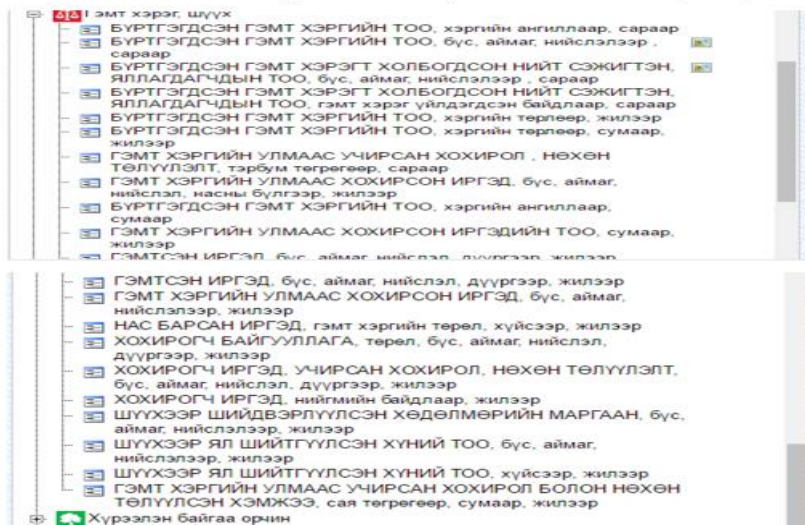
Гэмт хэрэг, шүүх
БҮРТГЭГДСЭН ГЭМТ ХЭРГИЙН ТОО, хэргийн ангиллаар, сараар
БҮРТГЭГДСЭН ГЭМТ ХЭРГИЙН ТОО, бүс, аймаг, нийслэлээр ,сараар
БҮРТГЭГДСЭН ГЭМТ ХЭРЭГТ ХОЛБОГДСОН НИЙТ СЭЖИГТЭН, ЯЛЛАГДАГЧДЫН ТОО, бүс, аймаг, нийслэлээр , сараар
БҮРТГЭГДСЭН ГЭМТ ХЭРЭГТ ХОЛБОГДСОН НИЙТ СЭЖИГТЭН, ЯЛЛАГДАГЧДЫН ТОО, гэмт хэрэг үйлдэгдсэн байдлаар, сараар
БҮРТГЭГДСЭН ГЭМТ ХЭРГИЙН ТОО, хэргийн төрлөөр, жилээр
БҮРТГЭГДСЭН ГЭМТ ХЭРГИЙН ТОО, хэргийн төрлөөр, сумаар, жилээр
ГЭМТ ХЭРГИЙН УЛМААС УЧИРСАН ХОХИРОЛ , НӨХӨН ТӨЛҮҮЛЭЛТ, тэрбум төгрөгөөр, сараар
ГЭМТ ХЭРГИЙН УЛМААС ХОХИРСОН ИРГЭД, бүс, аймаг, нийслэл, насны бүлгээр, жилээр
БҮРТГЭГДСЭН ГЭМТ ХЭРГИЙН ТОО, хэргийн ангиллаар, сумаар
ГЭМТ ХЭРГИЙН УЛМААС ХОХИРСОН ИРГЭДИЙН ТОО, сумаар, жилээр
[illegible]

ГЭМТСЭН ИРГЭД, бүс, аймаг, нийслэл, дүүргээр, жилээр
ГЭМТ ХЭРГИЙН УЛМААС ХОХИРСОН ИРГЭД, бүс, аймаг, нийслэлээр, жилээр
НАС БАРСАН ИРГЭД, гэмт хэргийн төрөл, хүйсээр, жилээр
ХОХИРОГЧ БАЙГУУЛЛАГА, төрөл, бүс, аймаг, нийслэл, дүүргээр, жилээр
ХОХИРОГЧ ИРГЭД, УЧИРСАН ХОХИРОЛ, НӨХӨН ТӨЛҮҮЛЭЛТ, бүс, аймаг, нийслэл, дүүргээр, жилээр
ХОХИРОГЧ ИРГЭД, нийгмийн байдлаар, жилээр
ШҮҮХЭЭР ШИЙДВЭРЛҮҮЛСЭН ХӨДӨЛМӨРИЙН МАРГААН, бүс, аймаг, нийслэлээр, жилээр
ШҮҮХЭЭР ЯЛ ШИЙТГҮҮЛСЭН ХҮНИЙ ТОО, бүс, аймаг, нийслэлээр, жилээр
ШҮҮХЭЭР ЯЛ ШИЙТГҮҮЛСЭН ХҮНИЙ ТОО, хүйсээр, жилээр
ГЭМТ ХЭРГИЙН УЛМААС УЧИРСАН ХОХИРОЛ БОЛОН НӨХӨН ТӨЛҮҮЛСЭН ХЭМЖЭЭ, сая төгрөгөөр, сумаар, жилээр
Хүрээлэн байгаа орчин